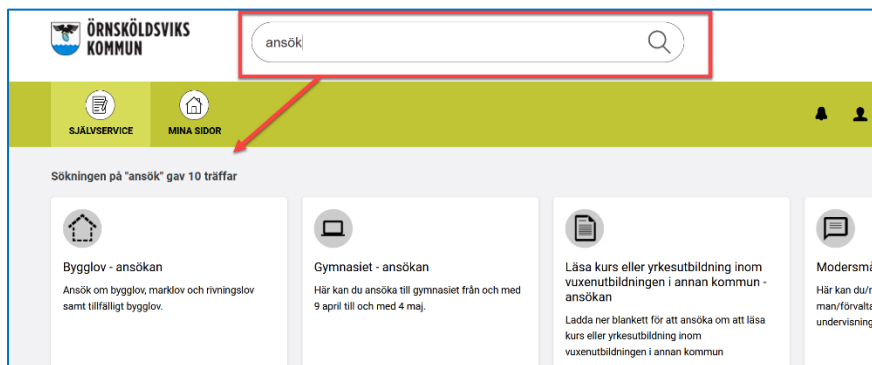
ÖRNSKÖLDSVIKS KOMMUN

ansök

SJÄLVSERVICE

MINA SIDOR

Sökningen på "ansök" gav 10 träffar

Bygglov - ansökan

Ansök om bygglov, marklov och rivningslov samt tillfälligt bygglov.

Gymnasiet - ansökan

Här kan du ansöka till gymnasiet från och med 9 april till och med 4 maj.

Läsa kurs eller yrkesutbildning inom vuxenutbildningen i annan kommun - ansökan

Ladda ner blankett för att ansöka om att läsa kurs eller yrkesutbildning inom vuxenutbildningen i annan kommun

Modersm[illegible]

Här kan du/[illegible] man/förvalta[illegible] undervisning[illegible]